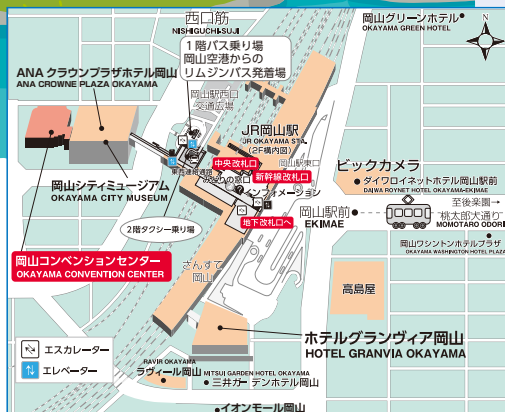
西口筋
NISHIGUCHI-SUJI

1階バス乗り場
岡山空港からの
リムジンバス発着場

岡山グリーンホテル
OKAYAMA GREEN HOTEL

ANA クラウンプラザホテル岡山
ANA CROWNE PLAZA OKAYAMA

岡山駅西口
交通広場

JR岡山駅
JR OKAYAMA STA.
(2F構内図)

岡山駅東口

中央改札口

新幹線改札口

インフォメーション

ビックカメラ

ダイワロイネットホテル岡山駅前
DAIWA ROYNET HOTEL OKAYAMA-EKIMAE

岡山シティミュージアム
OKAYAMA CITY MUSEUM

岡山駅前
EKIMAE

至後楽園
"桃太郎大通り"
MOMOTARO ODORI

2階タクシー乗り場

地下改札口へ

岡山ワシントンホテルプラザ
OKAYAMA WASHINGTON HOTEL PLAZA

岡山コンベンションセンター
OKAYAMA CONVENTION CENTER

さんすて
岡山

高島屋

エスカレーター

エレベーター

ホテルグランヴィア岡山
HOTEL GRANVIA OKAYAMA

RAVIR OKAYAMA
ラヴィール岡山

MITSUI GARDEN HOTEL OKAYAMA
三井ガーデンホテル岡山

イオンモール岡山